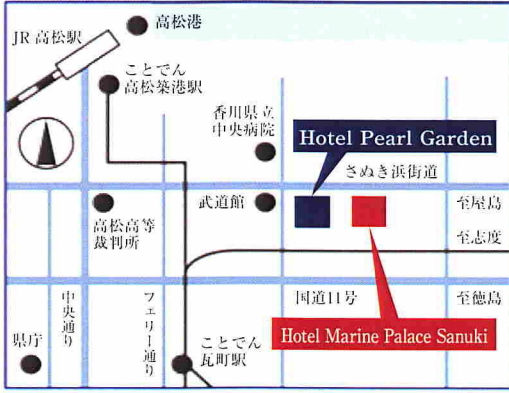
JR 高松駅

高松港

ことでん
高松築港駅

香川県立
中央病院

Hotel Pearl Garden

さぬき浜街道

武道館

至屋島

高松高等
裁判所

至志度

中央通り

フェリー通り

国道11号

至徳島

県庁

ことでん
瓦町駅

Hotel Marine Palace Sanuki